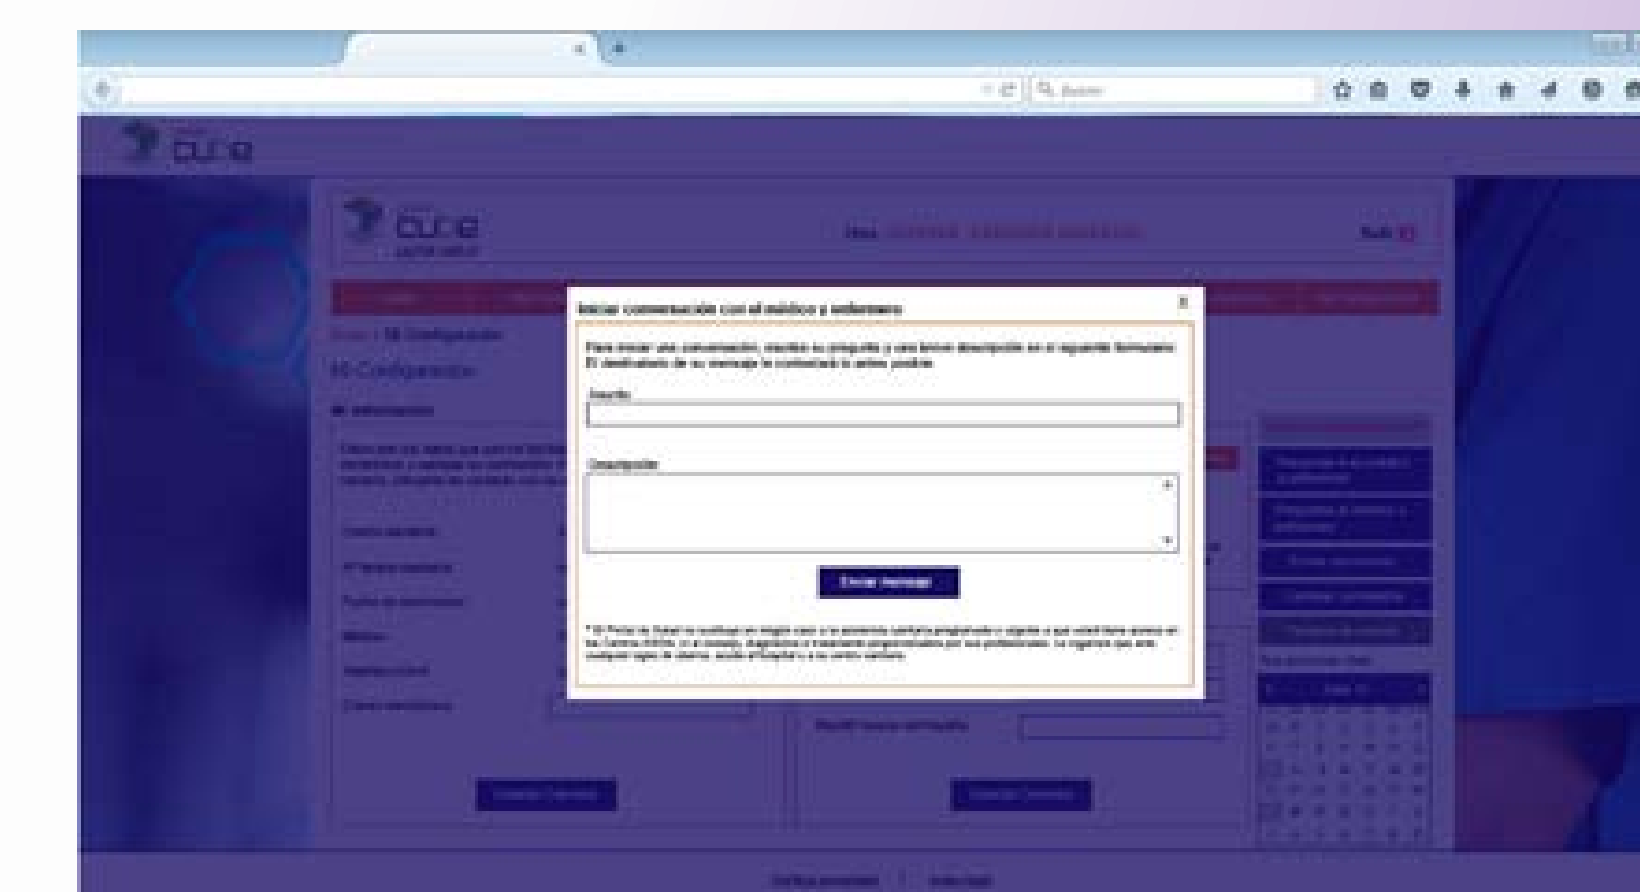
cune

cune

Hola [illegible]

Salir

Inicio / Mi Configuración

Mi Configuración

Iniciar conversación con el médico y enfermero

×

Para iniciar una conversación, escriba su pregunta y una breve descripción en el siguiente formulario. El destinatario de su mensaje le contestará lo antes posible.

Asunto

Descripción

Enviar mensaje

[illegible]

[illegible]